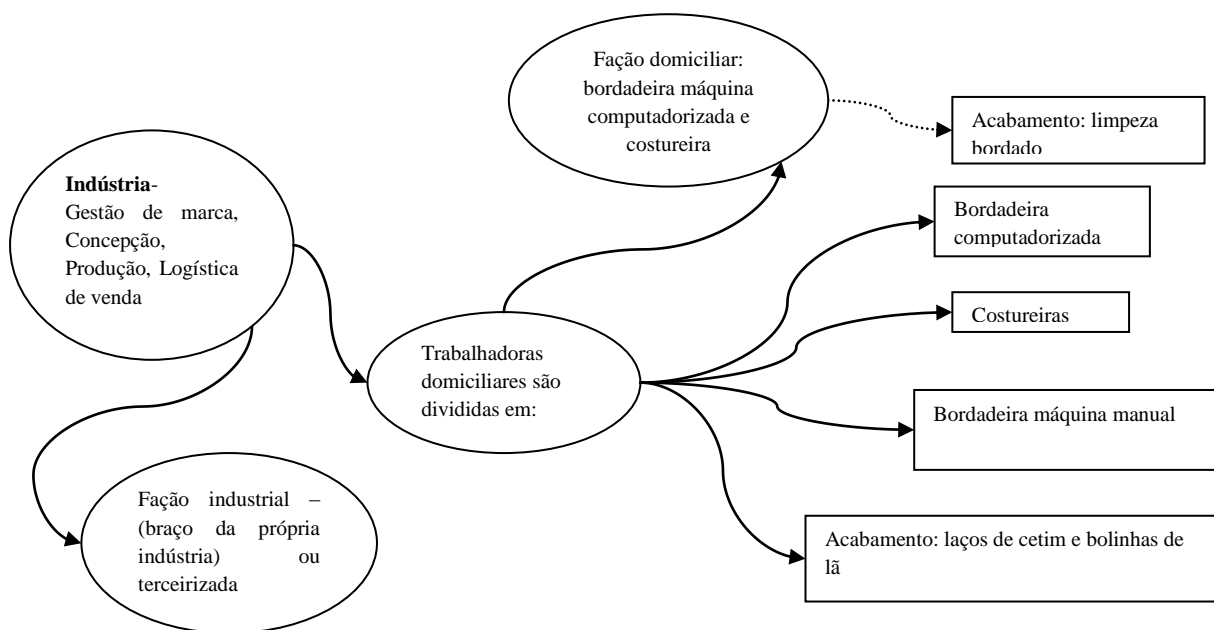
Indústria-
Gestão de marca, Concepção, Produção, Logística de venda

Facção domiciliar: bordadeira máquina computadorizada e costureira

Acabamento: limpeza bordado

Trabalhadoras domiciliares são divididas em:

Bordadeira computadorizada

Costureiras

Bordadeira máquina manual

Acabamento: laços de cetim e bolinhas de lã

Facção industrial – (braço da própria indústria) ou terceirizada